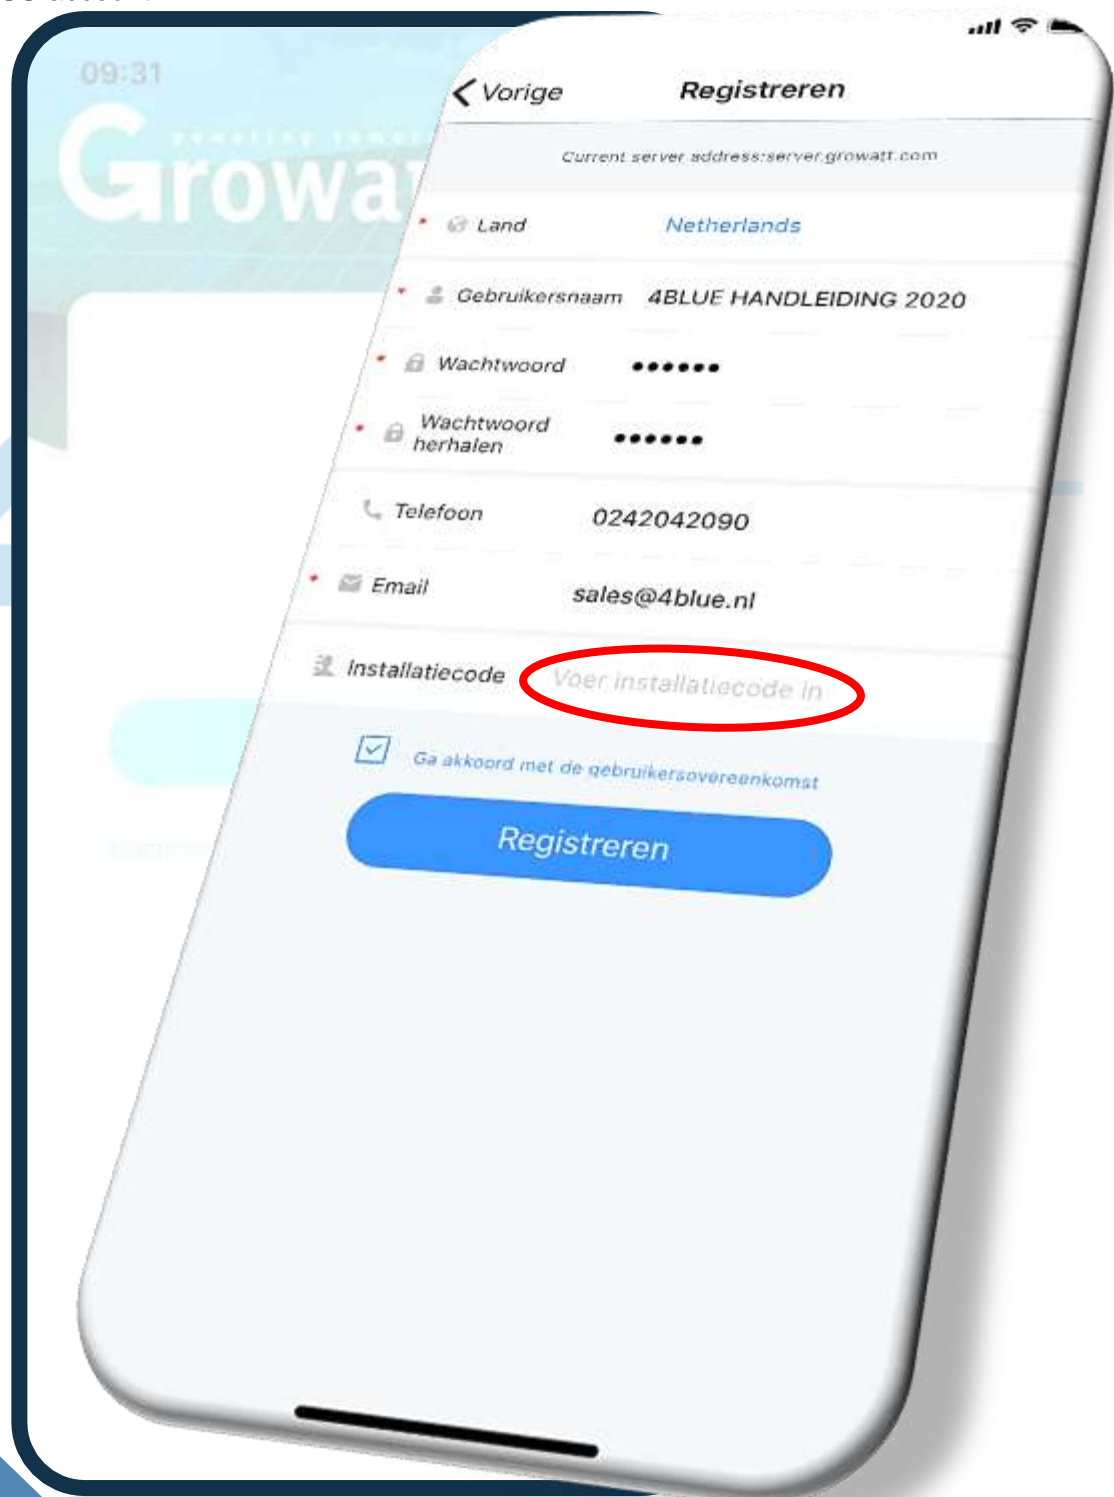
09:31

Growa

< Vorige Registreren

Current server address:server.growatt.com

* Land Netherlands

* Gebruikersnaam 4BLUE HANDLEIDING 2020

* Wachtwoord ••••••

* Wachtwoord herhalen ••••••

Telefoon 0242042090

* Email sales@4blue.nl

Installatiecode Voer installatiecode in

Ga akkoord met de gebruikersovereenkomst

Registreren